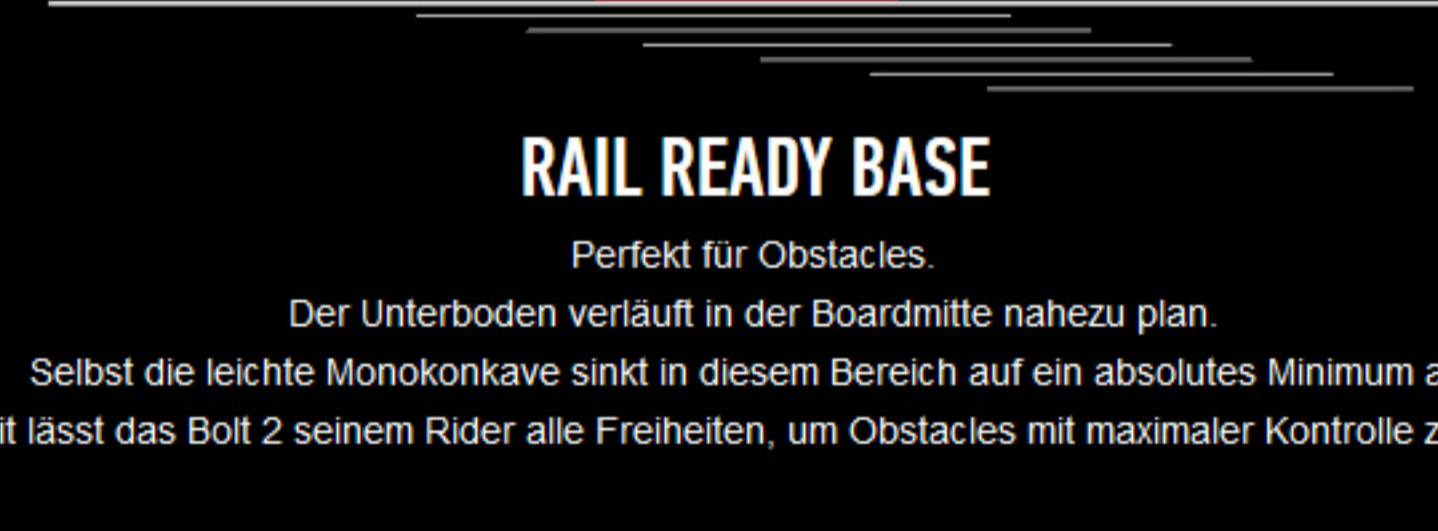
RAIL READY BASE

Perfekt für Obstacles.

Der Unterboden verläuft in der Boardmitte nahezu plan.

Selbst die leichte Monokonkave sinkt in diesem Bereich auf ein absolutes Minimum a

it lässt das Bolt 2 seinem Rider alle Freiheiten, um Obstacles mit maximaler Kontrolle z